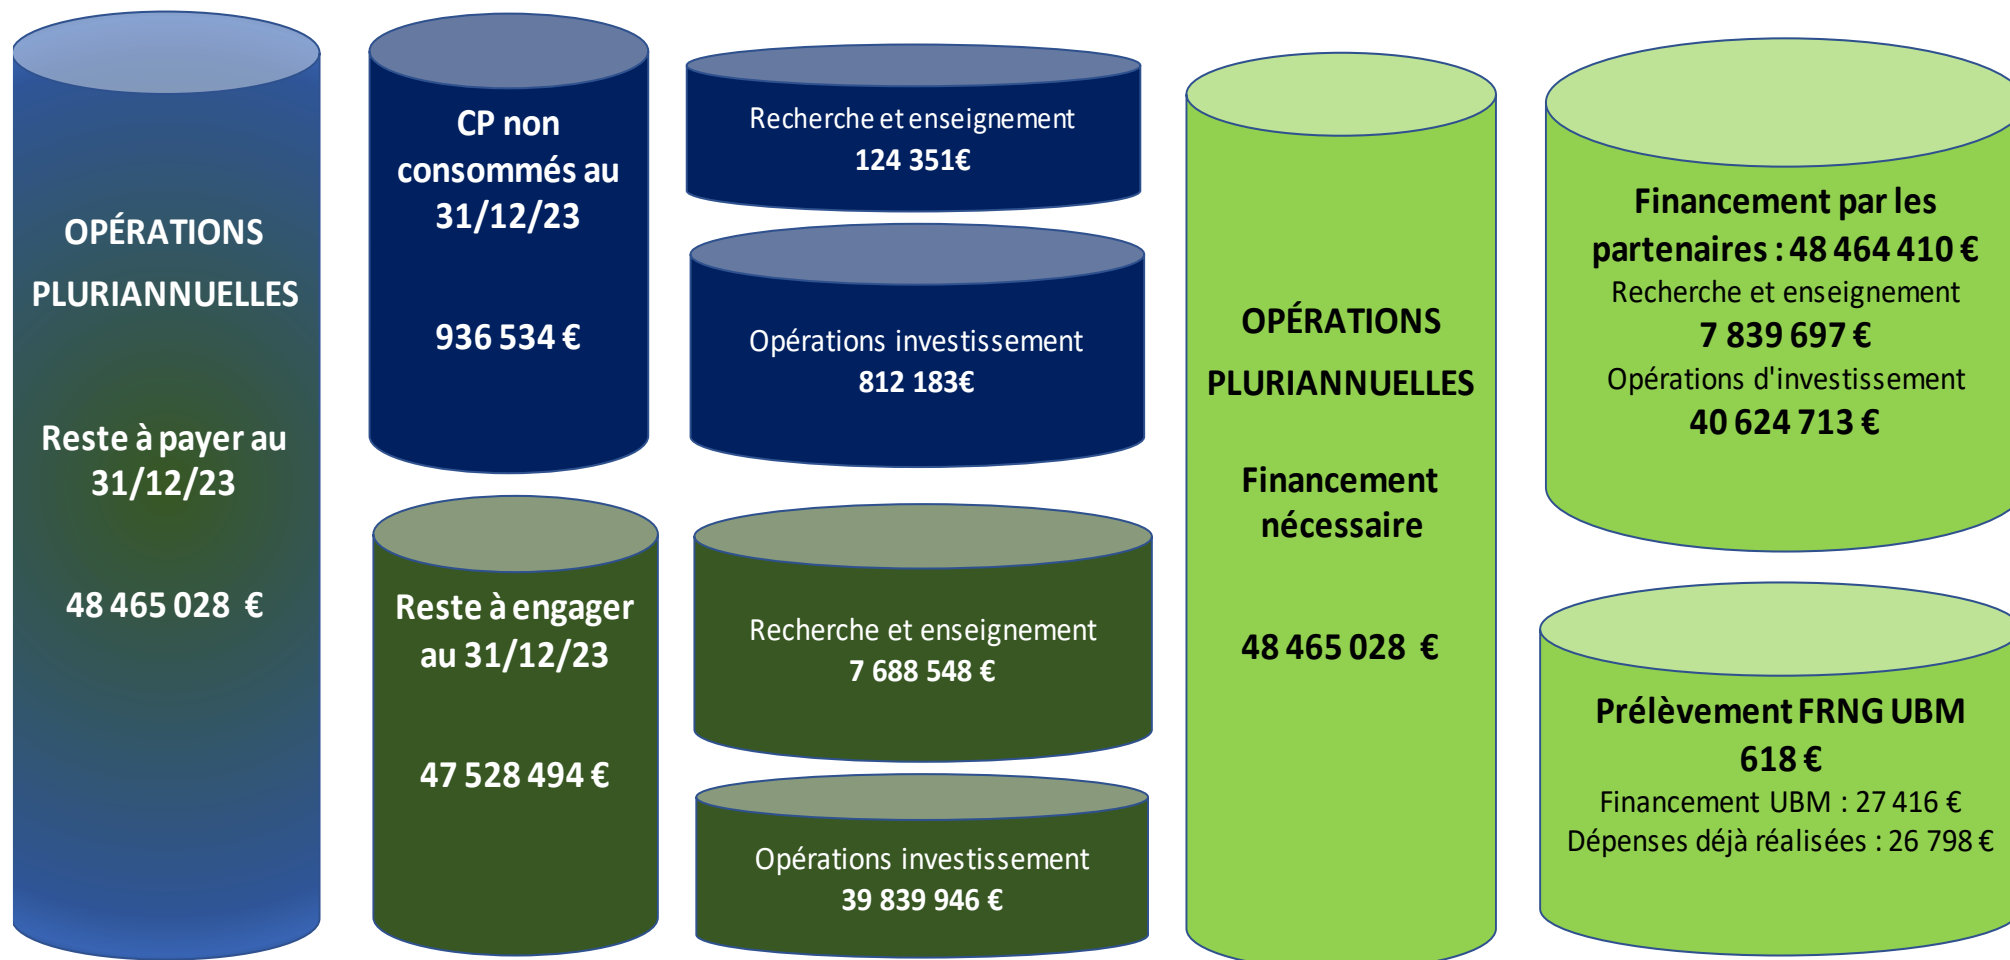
OPÉRATIONS PLURIANNUELLES

Reste à payer au 31/12/23

48 465 028 €

CP non consommés au 31/12/23

936 534 €

Recherche et enseignement
124 351€

Opérations investissement
812 183€

Reste à engager au 31/12/23

47 528 494 €

Recherche et enseignement
7 688 548 €

Opérations investissement
39 839 946 €

OPÉRATIONS PLURIANNUELLES

Financement nécessaire

48 465 028 €

Financement par les partenaires : 48 464 410 €
Recherche et enseignement
7 839 697 €
Opérations d'investissement
40 624 713 €

Prélèvement FRNG UBM
618 €
Financement UBM : 27 416 €
Dépenses déjà réalisées : 26 798 €